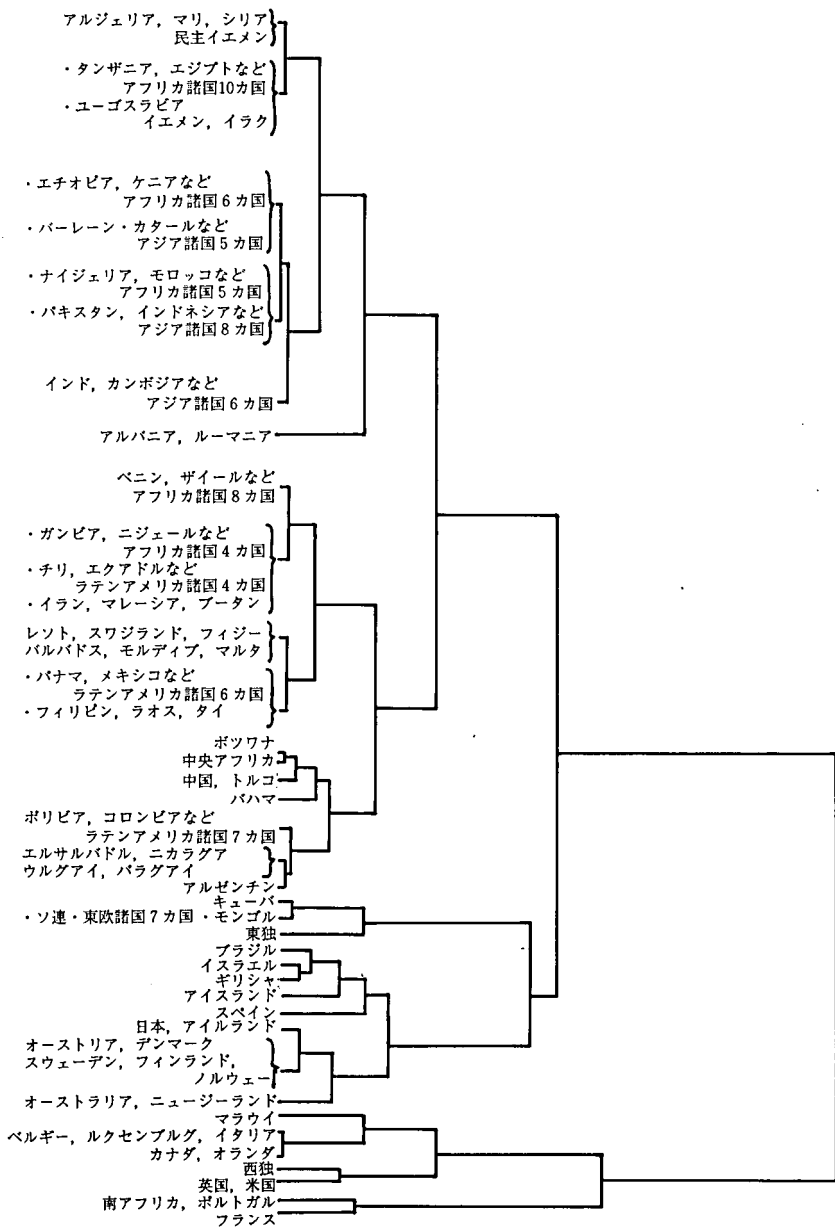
アルジェリア，マリ，シリア
民主イエメン

・タンザニア，エジプトなど
アフリカ諸国10カ国
・ユーゴスラビア
イエメン，イラク

・エチオピア，ケニアなど
アフリカ諸国6カ国
・バーレーン・カタールなど
アジア諸国5カ国

・ナイジェリア，モロッコなど
アフリカ諸国5カ国
・パキスタン，インドネシアなど
アジア諸国8カ国

インド，カンボジアなど
アジア諸国6カ国

アルバニア，ルーマニア

ベニン，ザイールなど
アフリカ諸国8カ国

・ガンビア，ニジェールなど
アフリカ諸国4カ国
・チリ，エクアドルなど
ラテンアメリカ諸国4カ国
・イラン，マレーシア，ブータン

レソト，スワジランド，フィジー
バルバドス，モルディブ，マルタ

・パナマ，メキシコなど
ラテンアメリカ諸国6カ国
・フィリピン，ラオス，タイ

ボツワナ
中央アフリカ
中国，トルコ
バハマ

ボリビア，コロンビアなど
ラテンアメリカ諸国7カ国
エルサルバドル，ニカラグア
ウルグアイ，パラグアイ
アルゼンチン

キューバ
・ソ連・東欧諸国7カ国・モンゴル
東独

ブラジル
イスラエル
ギリシャ
アイスランド
スペイン

日本，アイルランド
オーストリア，デンマーク
スウェーデン，フィンランド，
ノルウェー

オーストラリア，ニュージーランド

マラウイ
ベルギー，ルクセンブルグ，イタリア
カナダ，オランダ
西独
英国，米国
南アフリカ，ポルトガル
フランス